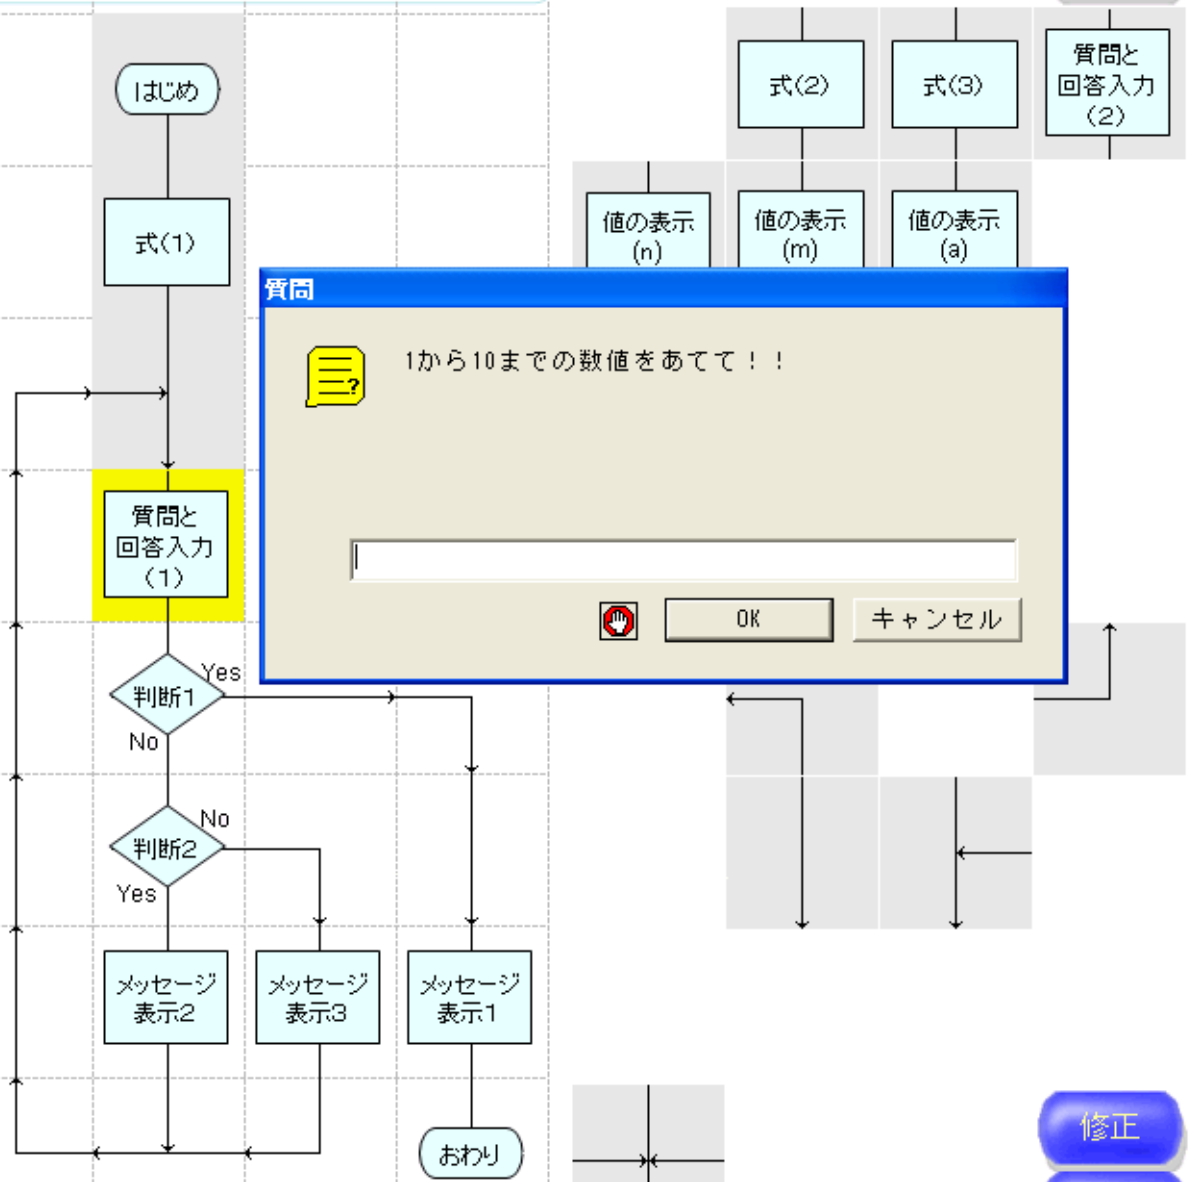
はじめ

式(1)

質問と回答入力(1)

判断1

Yes

No

判断2

No

Yes

メッセージ表示2

メッセージ表示3

メッセージ表示1

おわり

式(2)

式(3)

質問と回答入力(2)

値の表示(n)

値の表示(m)

値の表示(a)

質問

1から10までの数値をあてて!!

OK

キャンセル

修正